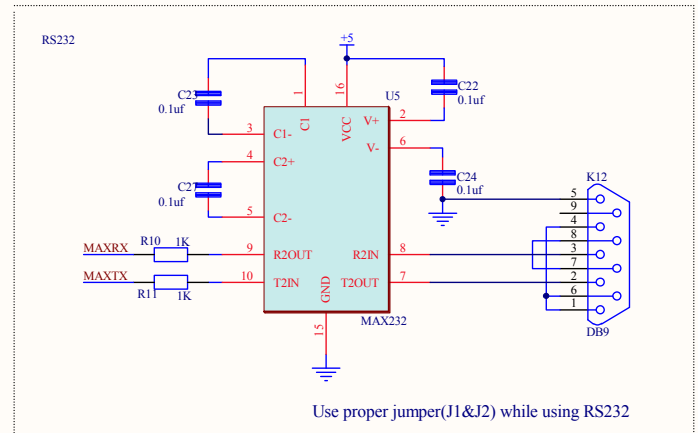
RS232

+5

C23
0.1uf

C22
0.1uf

U5

1
16
C1
VCC
V+
2
3
C1-
V-
6
4
C2+
C27
0.1uf
C24
0.1uf
K12
5
C2-
5
9
4
8
3
7
2
6
1
MAXRX
R10
1K
9
R2OUT
R2IN
8
MAXTX
10
T2IN
T2OUT
7
R11
1K
GND
MAX232
DB9
15

Use proper jumper(J1&J2) while using RS232